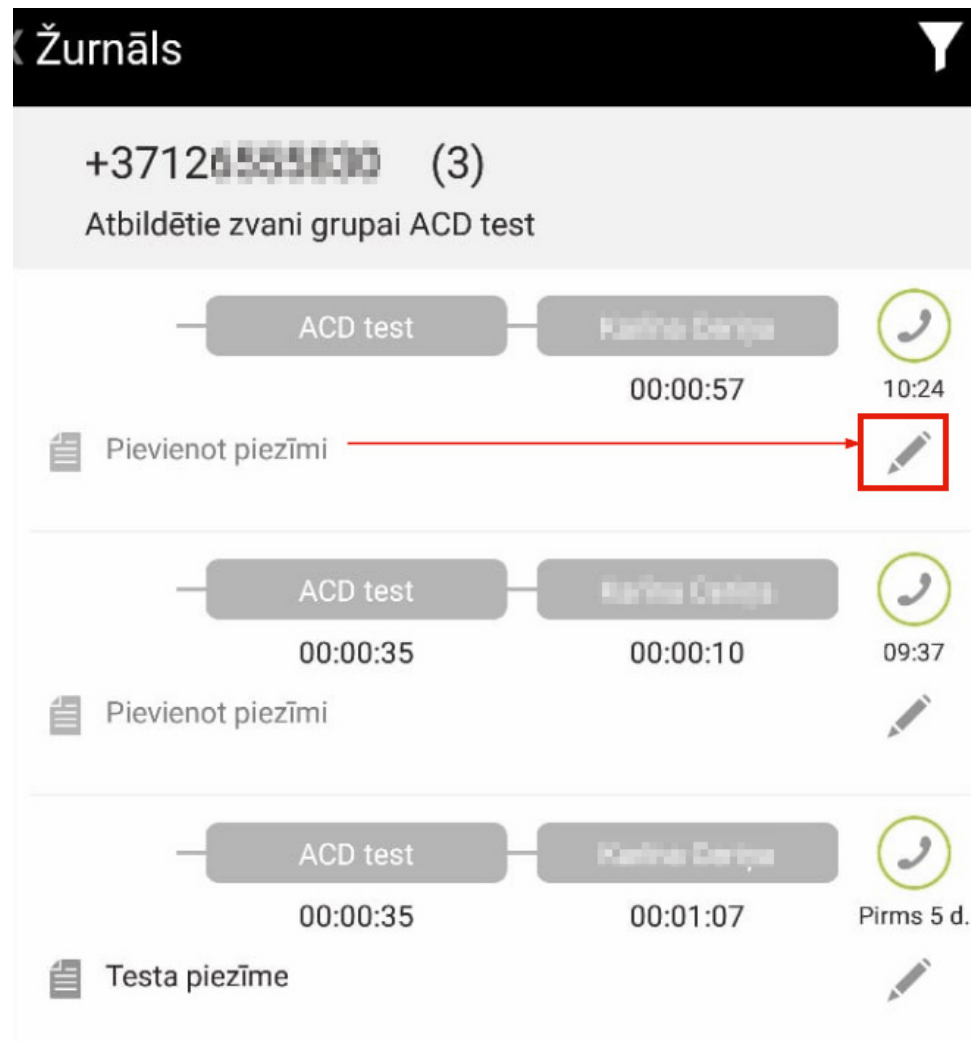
Žurnāls

+3712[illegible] (3)
Atbildētie zvani grupai ACD test

ACD test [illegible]
00:00:57
10:24
Pievienot piezīmi

ACD test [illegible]
00:00:35 00:00:10
09:37
Pievienot piezīmi

ACD test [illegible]
00:00:35 00:01:07
Pirms 5 d.
Testa piezīme